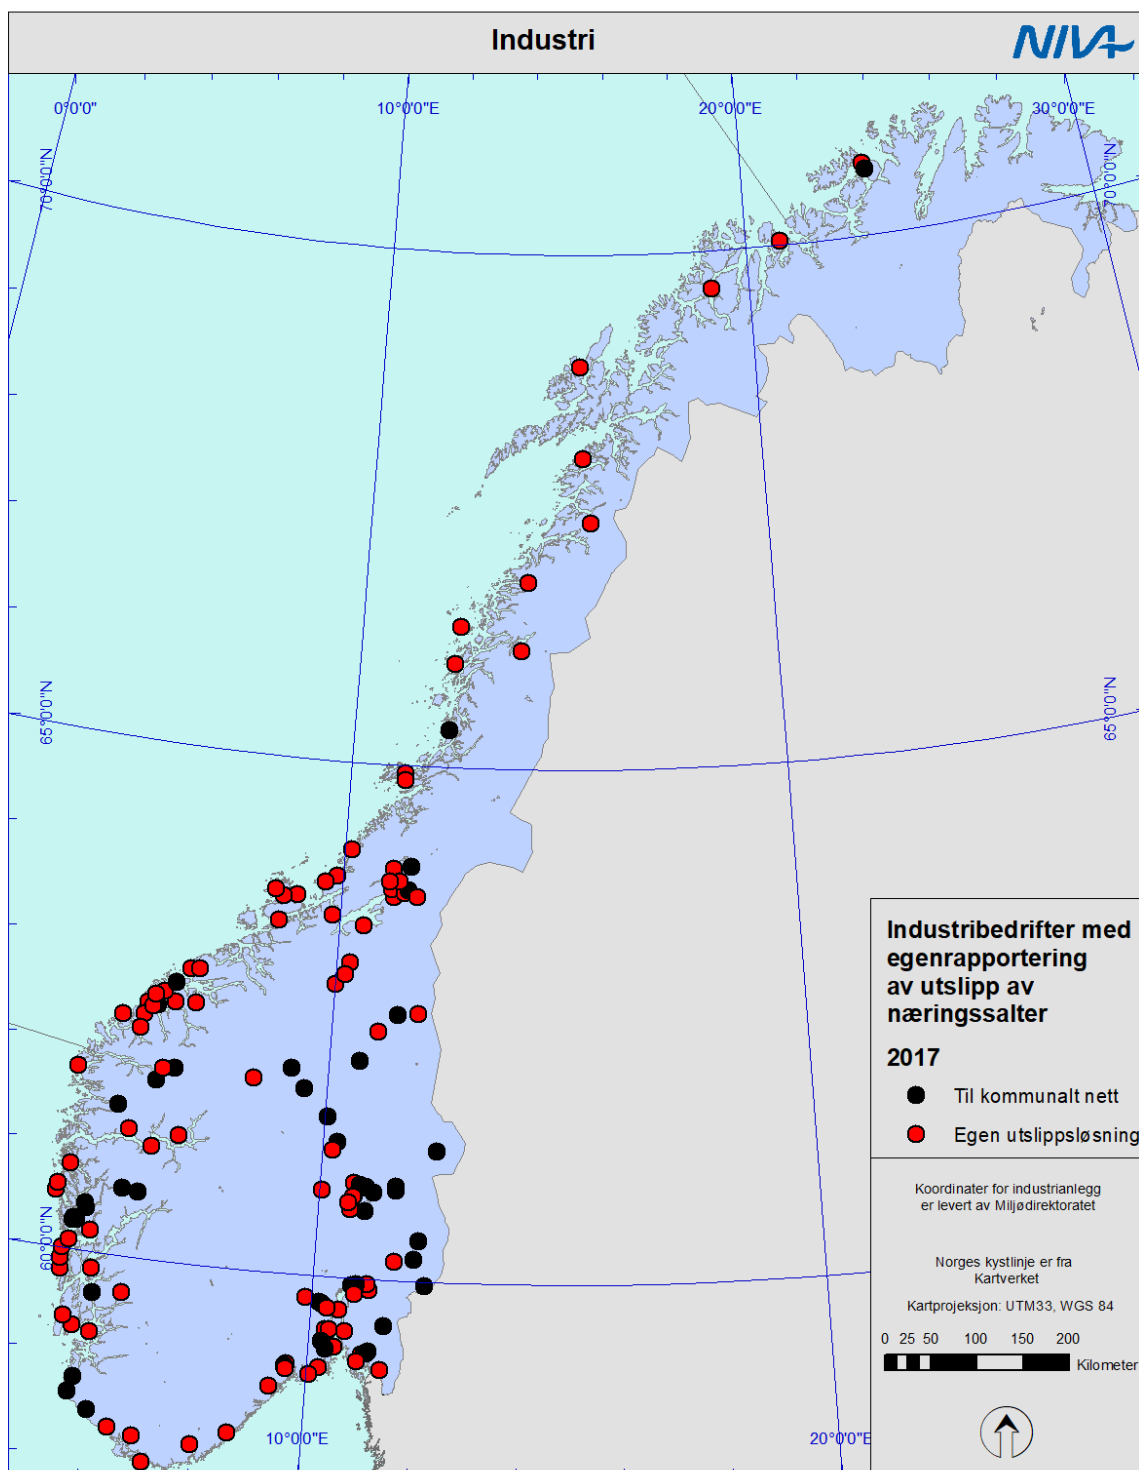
Industri

NIVA

0°0'0"
10°0'0"E
20°0'0"E
30°0'0"E
70°0'0"N
70°0'0"N
65°0'0"N
65°0'0"N
60°0'0"N
10°0'0"E
20°0'0"E

Industribedrifter med egenrapportering av utslipp av næringssalter

2017

Til kommunalt nett
Egen utslippsløsning

Koordinater for industrianlegg er levert av Miljødirektoratet

Norges kystlinje er fra Kartverket

Kartprojeksjon: UTM33, WGS 84

0 25 50 100 150 200
Kilometer